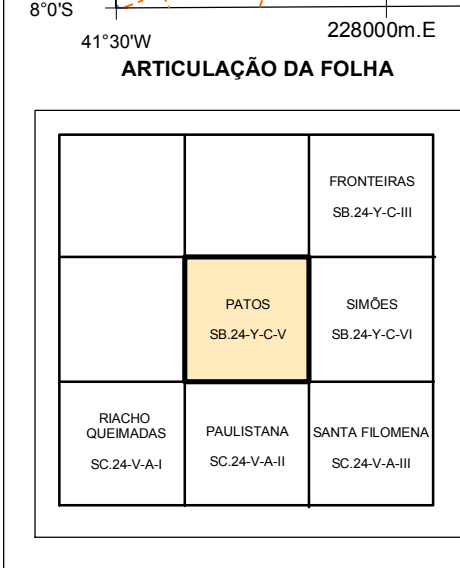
8°0'S

41°30'W

228000m.E

ARTICULAÇÃO DA FOLHA

| | | FRONTEIRAS SB.24-Y-C-III |
|---|---|---|
| | PATOS SB.24-Y-C-V | SIMÕES SB.24-Y-C-VI |
| RIACHO QUEIMADAS SC.24-V-A-I | PAULISTANA SC.24-V-A-II | SANTA FILOMENA SC.24-V-A-III |